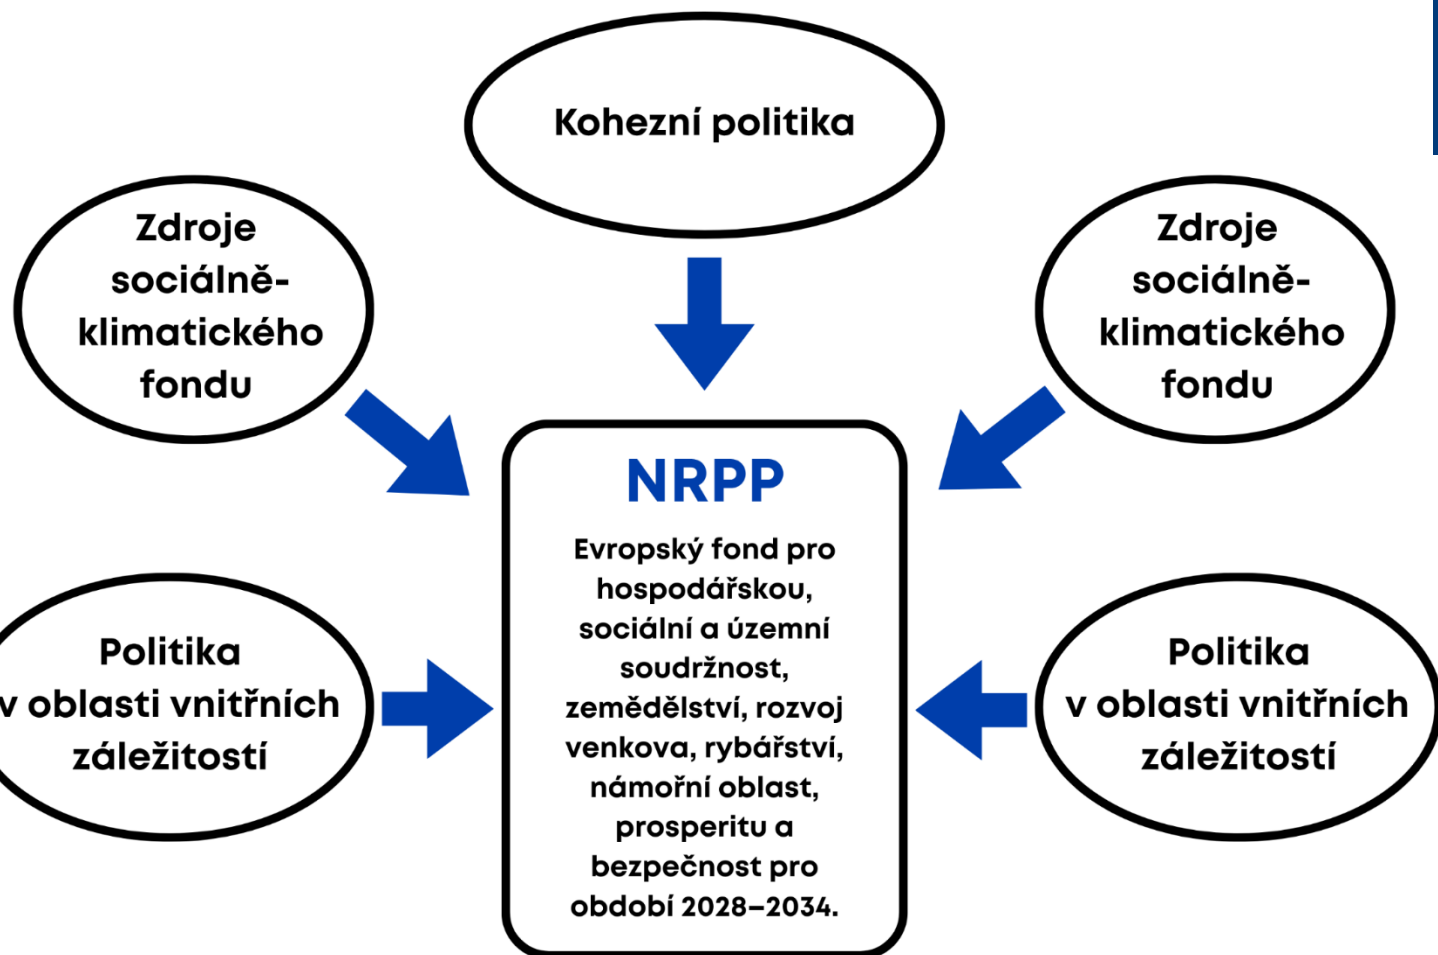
Kohezní politika

Zdroje sociálně-klimatického fondu

Zdroje sociálně-klimatického fondu

NRPP

Evropský fond pro hospodářskou, sociální a územní soudržnost, zemědělství, rozvoj venkova, rybářství, námořní oblast, prosperitu a bezpečnost pro období 2028–2034.

Politika v oblasti vnitřních záležitostí

Politika v oblasti vnitřních záležitostí